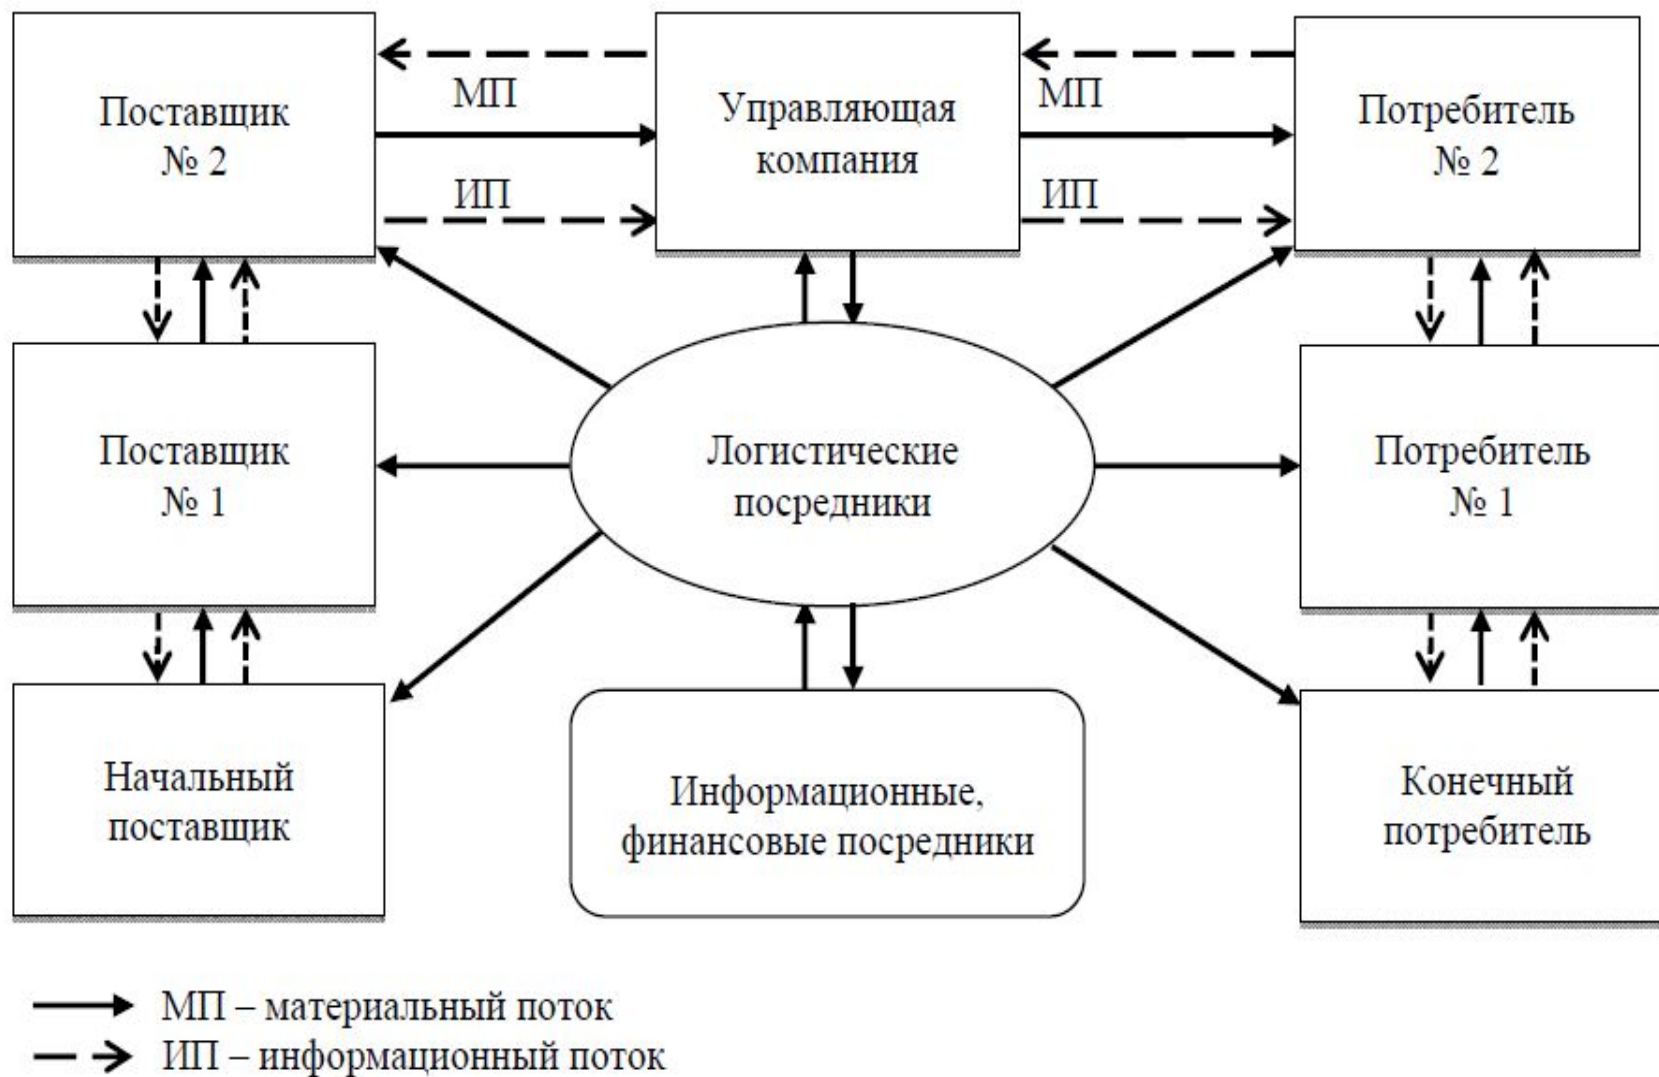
Поставщик № 2

МП

ИП

Управляющая компания

МП

ИП

Потребитель № 2

Поставщик № 1

Логистические посредники

Потребитель № 1

Начальный поставщик

Информационные, финансовые посредники

Конечный потребитель

МП – материальный поток

ИП – информационный поток